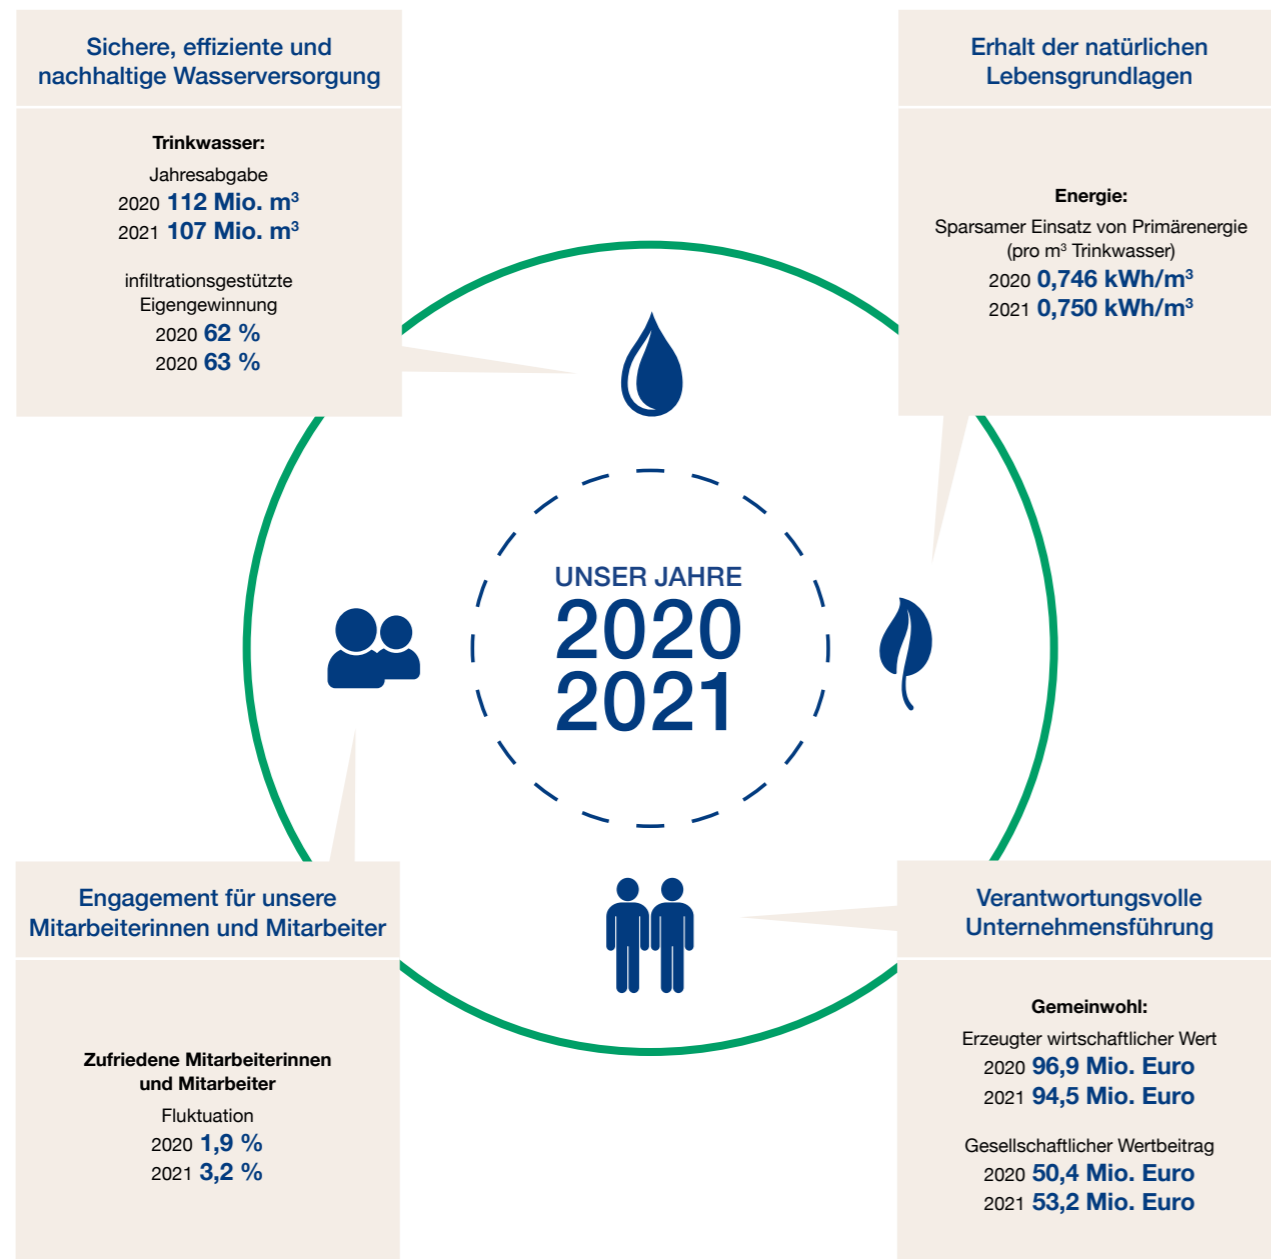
Sichere, effiziente und nachhaltige Wasserversorgung

Trinkwasser:

Jahresabgabe
2020 112 Mio. m³
2021 107 Mio. m³

infiltrationsgestützte Eigengewinnung
2020 62 %
2020 63 %

Erhalt der natürlichen Lebensgrundlagen

Energie:

Sparsamer Einsatz von Primärenergie (pro m³ Trinkwasser)
2020 0,746 kWh/m³
2021 0,750 kWh/m³

UNSER JAHRE
2020
2021

Engagement für unsere Mitarbeiterinnen und Mitarbeiter

Zufriedene Mitarbeiterinnen und Mitarbeiter

Fluktuation
2020 1,9 %
2021 3,2 %

Verantwortungsvolle Unternehmensführung

Gemeinwohl:

Erzeugter wirtschaftlicher Wert
2020 96,9 Mio. Euro
2021 94,5 Mio. Euro

Gesellschaftlicher Wertbeitrag
2020 50,4 Mio. Euro
2021 53,2 Mio. Euro